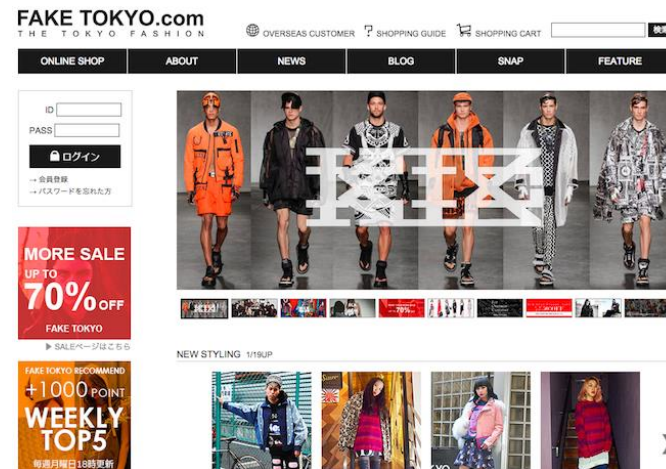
FAKE TOKYO.com
THE TOKYO FASHION

OVERSEAS CUSTOMER
SHOPPING GUIDE
SHOPPING CART

ONLINE SHOP
ABOUT
NEWS
BLOG
SNAP
FEATURE

ID
PASS
ログイン
→ 会員登録
→ パスワードを忘れた方

MORE SALE
UP TO
70% OFF
FAKE TOKYO
▶ SALEページはこちら

FAKE TOKYO RECOMMEND
+1000 POINT
WEEKLY TOP5
毎週月曜日18時更新

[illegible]

NEW STYLING 1/19UP